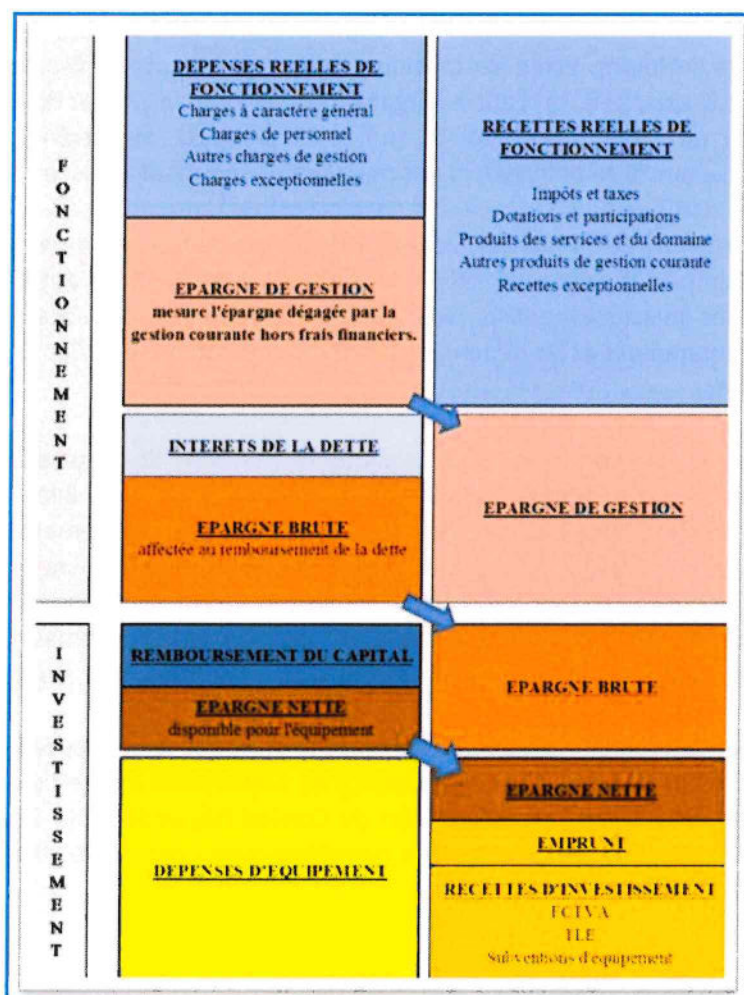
F
O
N
C
T
I
O
N
N
E
M
E
N
T

DEPENSES REELLES DE FONCTIONNEMENT
Charges à caractère général
Charges de personnel
Autres charges de gestion
Charges exceptionnelles

EPARGNE DE GESTION
mesure l'épargne dégagée par la gestion courante hors frais financiers.

INTERETS DE LA DETTE

EPARGNE BRUTE
affectée au remboursement de la dette

RECETTES REELLES DE FONCTIONNEMENT
Impôts et taxes
Dotations et participations
Produits des services et du domaine
Autres produits de gestion courante
Recettes exceptionnelles

EPARGNE DE GESTION

I
N
V
E
S
T
I
S
S
E
M
E
N
T

REMBOURSEMENT DU CAPITAL

EPARGNE NETTE
disponible pour l'équipement

DEPENSES D'EQUIPEMENT

EPARGNE BRUTE

EPARGNE NETTE

EMPRUNT

RECETTES D'INVESTISSEMENT
FCTVA
TLE
Subventions d'equipement